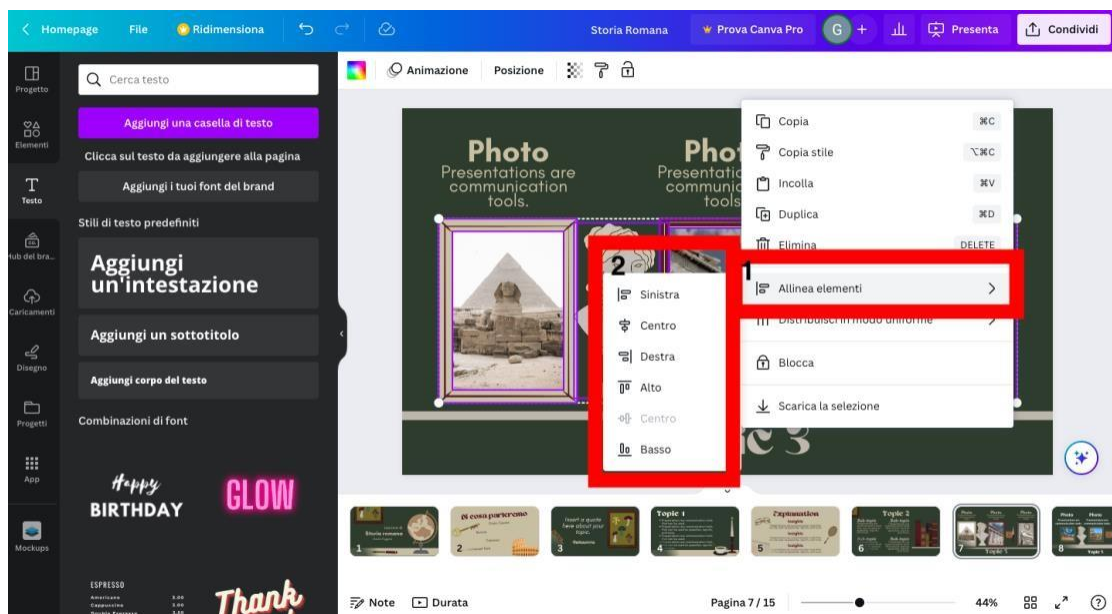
Homepage File Ridimensiona Storia Romana Prova Canva Pro G + Presenta Condividi

Progetto
Elementi
Testo
Hub del bra...
Caricamenti
Disegno
Progetti
App
Mockups

Cerca testo

Aggiungi una casella di testo

Clicca sul testo da aggiungere alla pagina

Aggiungi i tuoi font del brand

Stili di testo predefiniti

Aggiungi un'intestazione

Aggiungi un sottotitolo

Aggiungi corpo del testo

Combinazioni di font

Happy BIRTHDAY

GLOW

ESPRESSO

Thank

Animazione Posizione

Photo
Presentations are communication tools.

Phot
Presentatio communi tools

2
Sinistra
Centro
Destra
Alto
Centro
Basso

1
Copia ⌘C
Copia stile ⌥⌘C
Incolla ⌘V
Duplica ⌘D
Elimina DELETE
Allinea elementi >
Distribuisci in modo uniforme >
Blocca
Scarica la selezione

1 2 3 4 5 6 7 8

Note Durata Pagina 7 / 15 44% ?